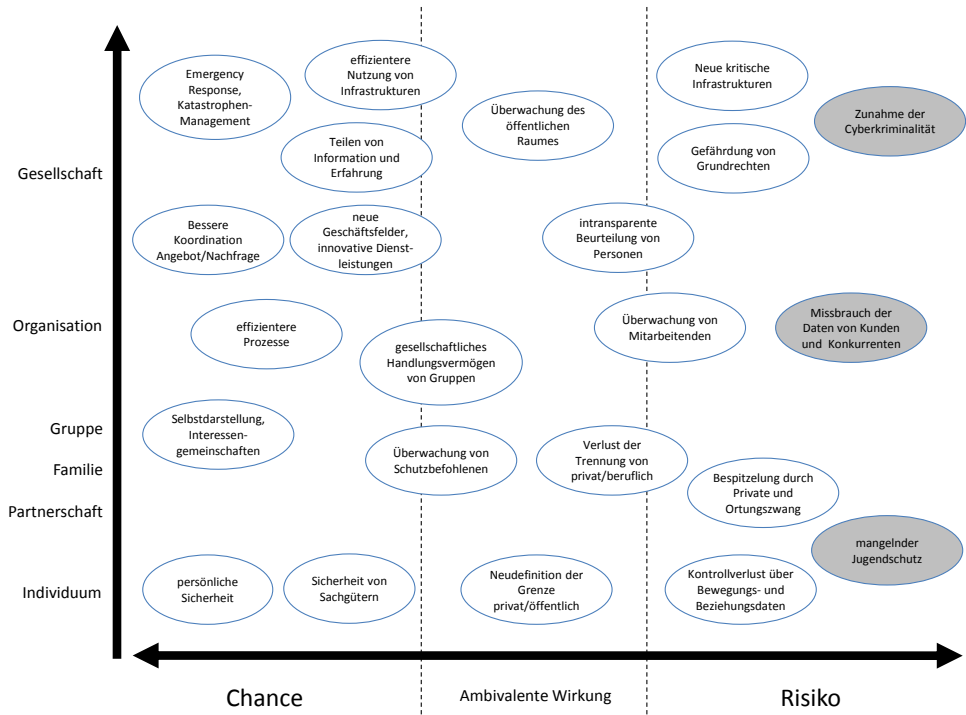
Gesellschaft

Organisation

Gruppe

Familie

Partnerschaft

Individuum

Emergency Response, Katastrophen-Management

effizientere Nutzung von Infrastrukturen

Überwachung des öffentlichen Raumes

Neue kritische Infrastrukturen

Zunahme der Cyberkriminalität

Teilen von Information und Erfahrung

Gefährdung von Grundrechten

Bessere Koordination Angebot/Nachfrage

neue Geschäftsfelder, innovative Dienstleistungen

intransparente Beurteilung von Personen

effizientere Prozesse

gesellschaftliches Handlungsvermögen von Gruppen

Überwachung von Mitarbeitenden

Missbrauch der Daten von Kunden und Konkurrenten

Selbstdarstellung, Interessengemeinschaften

Überwachung von Schutzbefohlenen

Verlust der Trennung von privat/beruflich

Bespitzelung durch Private und Ortungszwang

mangelnder Jugendschutz

persönliche Sicherheit

Sicherheit von Sachgütern

Neudefinition der Grenze privat/öffentlich

Kontrollverlust über Bewegungs- und Beziehungsdaten

Chance

Ambivalente Wirkung

Risiko